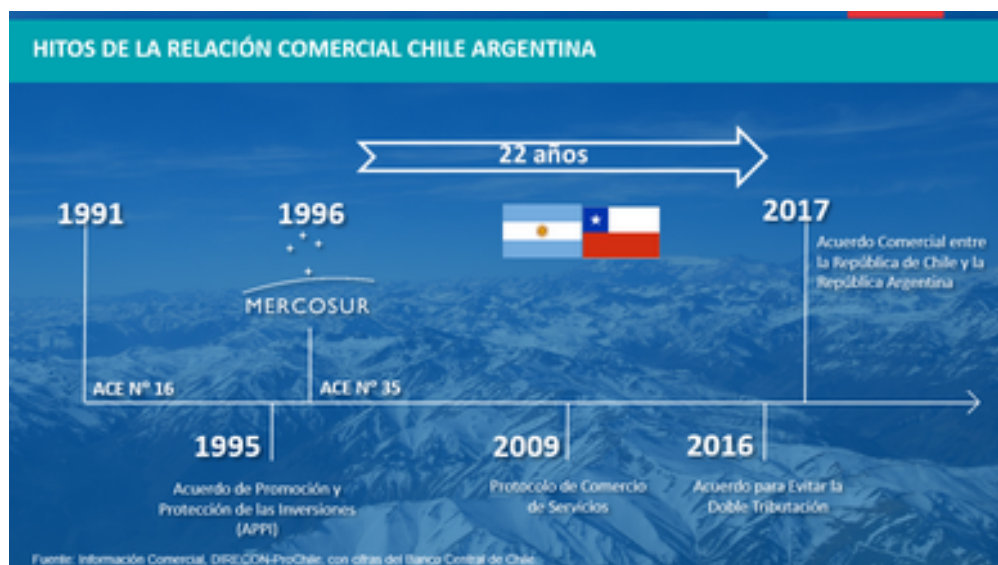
HITOS DE LA RELACIÓN COMERCIAL CHILE ARGENTINA

22 años

1991

1996

MERCOSUR

2017

Acuerdo Comercial entre la República de Chile y la República Argentina

ACE N° 16

ACE N° 35

1995

Acuerdo de Promoción y Protección de las Inversiones (APPI)

2009

Protocolo de Comercio de Servicios

2016

Acuerdo para Evitar la Doble Tributación

Fuente: Información Comercial, DIRECON-ProChile, con cifras del Banco Central de Chile.